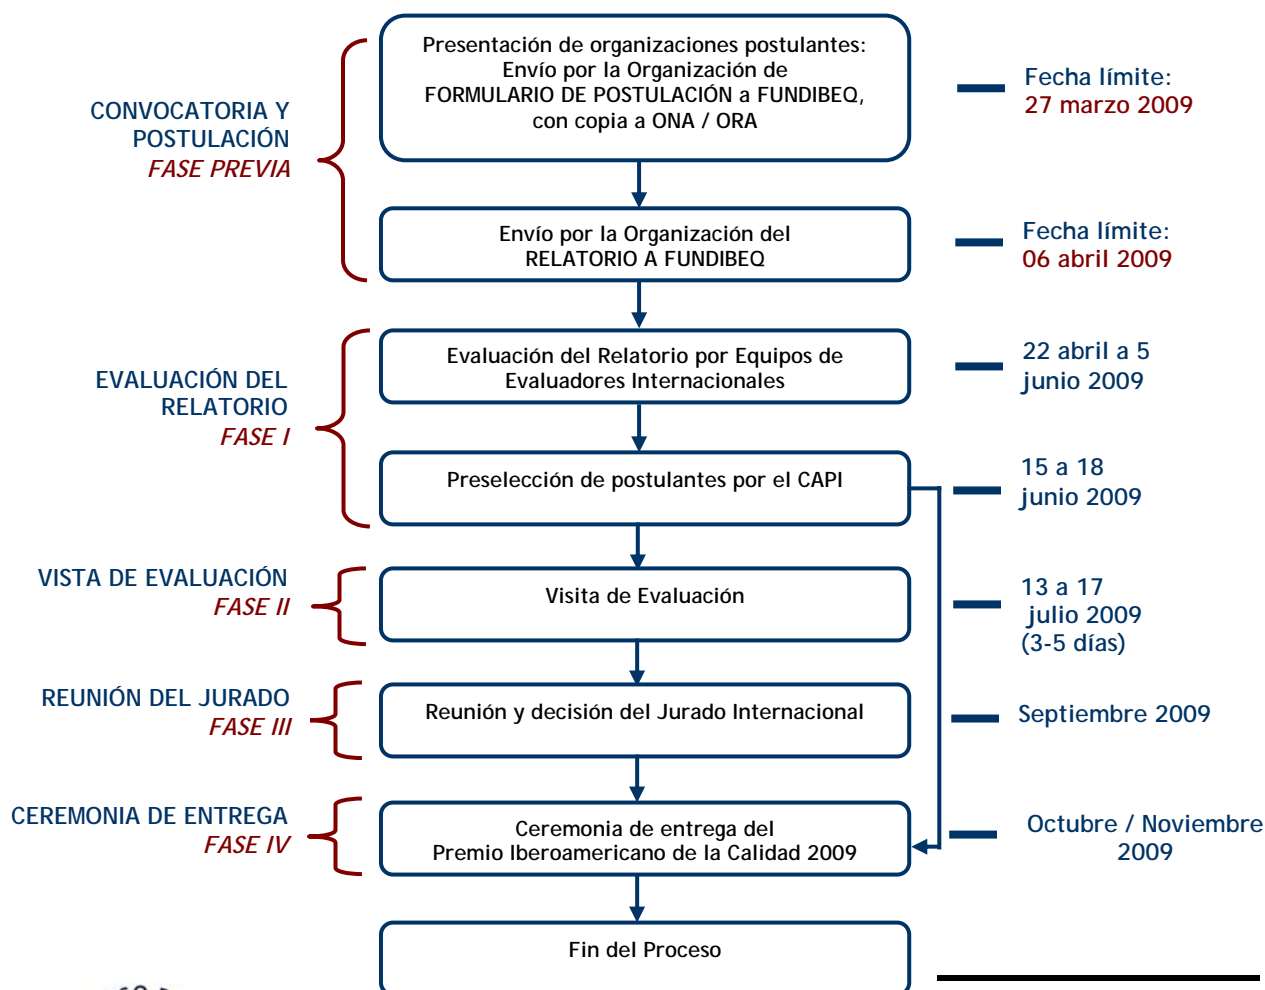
CONVOCATORIA Y POSTULACIÓN
FASE PREVIA

Presentación de organizaciones postulantes: Envío por la Organización de FORMULARIO DE POSTULACIÓN a FUNDIBEQ, con copia a ONA / ORA

Fecha límite:
27 marzo 2009

Envío por la Organización del RELATORIO A FUNDIBEQ

Fecha límite:
06 abril 2009

EVALUACIÓN DEL RELATORIO
FASE I

Evaluación del Relatorio por Equipos de Evaluadores Internacionales

22 abril a 5 junio 2009

Preselección de postulantes por el CAPI

15 a 18 junio 2009

VISTA DE EVALUACIÓN
FASE II

Visita de Evaluación

13 a 17 julio 2009 (3-5 días)

REUNIÓN DEL JURADO
FASE III

Reunión y decisión del Jurado Internacional

Septiembre 2009

CEREMONIA DE ENTREGA
FASE IV

Ceremonia de entrega del Premio Iberoamericano de la Calidad 2009

Octubre / Noviembre 2009

Fin del Proceso